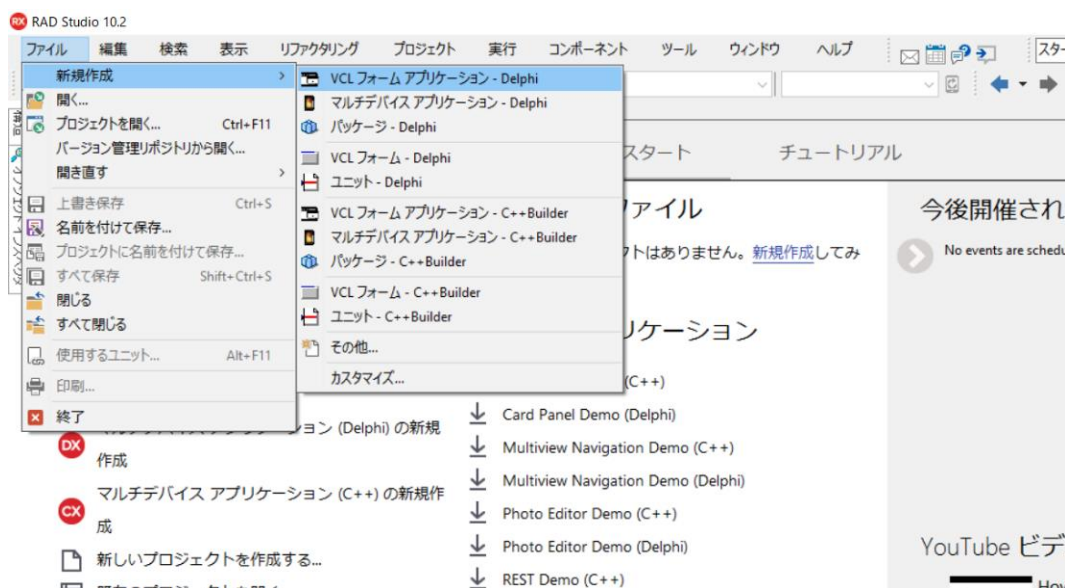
RAD Studio 10.2

ファイル 編集 検索 表示 リファクタリング プロジェクト 実行 コンポーネント ツール ウィンドウ ヘルプ スター

新規作成 >
開く...
プロジェクトを開く... Ctrl+F11
バージョン管理リポジトリから開く...
開き直す >
上書き保存 Ctrl+S
名前を付けて保存...
プロジェクトに名前を付けて保存...
すべて保存 Shift+Ctrl+S
閉じる
すべて閉じる
使用するユニット... Alt+F11
印刷...
終了

VCL フォーム アプリケーション - Delphi
マルチデバイス アプリケーション - Delphi
パッケージ - Delphi
VCL フォーム - Delphi
ユニット - Delphi
VCL フォーム アプリケーション - C++Builder
マルチデバイス アプリケーション - C++Builder
パッケージ - C++Builder
VCL フォーム - C++Builder
ユニット - C++Builder
その他...
カスタマイズ...

スタート チュートリアル

ァイル
トはありません。新規作成してみ

リケーション
(C++)
Card Panel Demo (Delphi)
Multiview Navigation Demo (C++)
Multiview Navigation Demo (Delphi)
Photo Editor Demo (C++)
Photo Editor Demo (Delphi)
REST Demo (C++)

ョン (Delphi) の新規作成
マルチデバイス アプリケーション (C++) の新規作成
新しいプロジェクトを作成する...

今後開催され
No events are schedu

YouTube ビデ